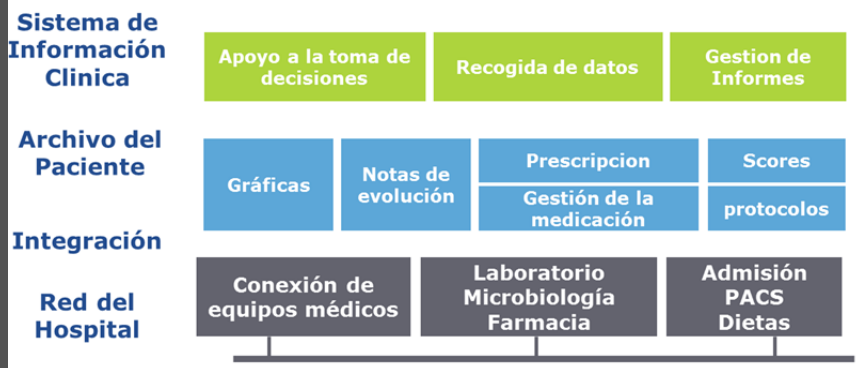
Sistema de Información Clinica

Apoyo a la toma de decisiones

Recogida de datos

Gestion de Informes

Archivo del Paciente

Gráficas

Notas de evolución

Prescripcion

Gestión de la medicación

Scores

protocolos

Integración

Red del Hospital

Conexión de equipos médicos

Laboratorio
Microbiología
Farmacia

Admisión
PACS
Dietas